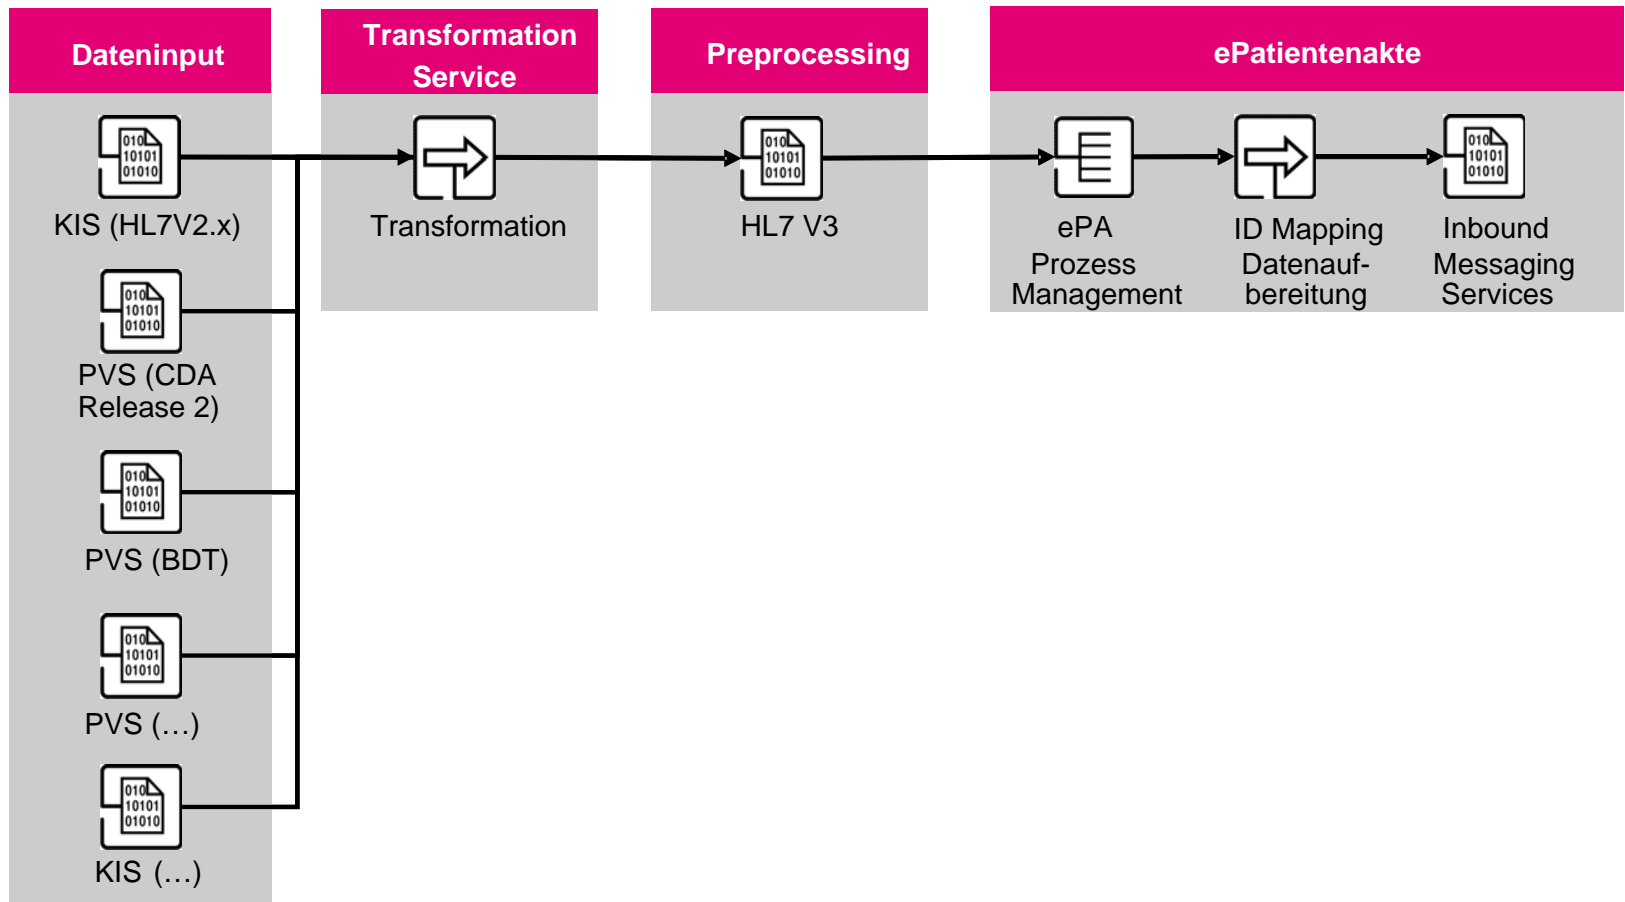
Dateninput

KIS (HL7V2.x)

PVS (CDA Release 2)

PVS (BDT)

PVS (…)

KIS (…)

Transformation Service

Transformation

Preprocessing

HL7 V3

ePatientenakte

ePA Prozess Management

ID Mapping Datenaufbereitung

Inbound Messaging Services